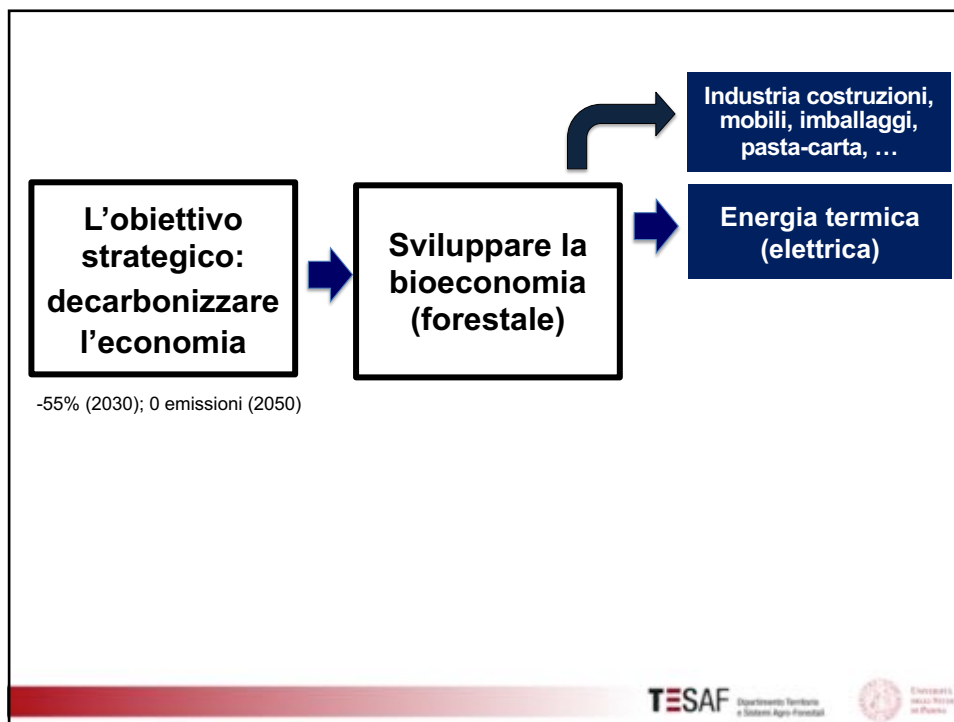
Industria costruzioni, mobili, imballaggi, pasta-carta, …

L’obiettivo strategico: decarbonizzare l’economia

Sviluppare la bioeconomia (forestale)

Energia termica (elettrica)

-55% (2030); 0 emissioni (2050)

TESAF Dipartimento Territorio e Sistemi Agro-Forestali

Università degli Studi di Padova